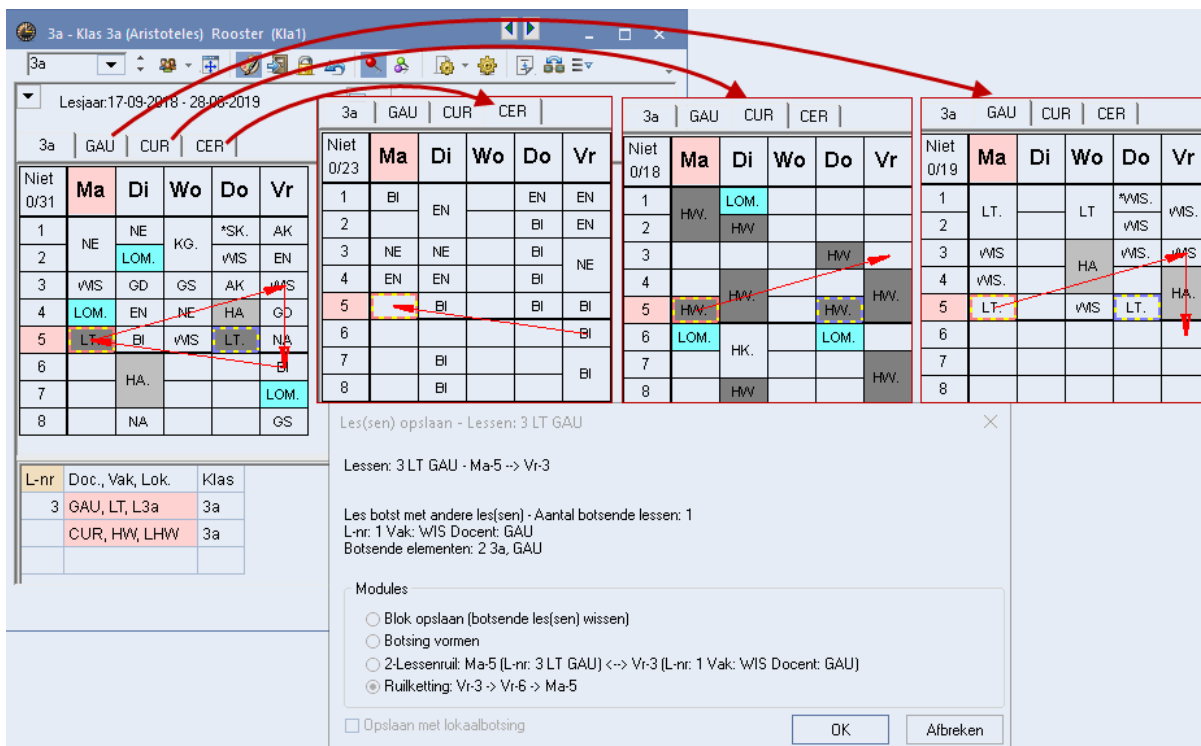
3a - Klas 3a (Aristoteles) Rooster (Kla1)

3a

Lesjaar:17-09-2018 - 28-08-2019

3a | GAU | CUR | CER

| Niet 0/31 | Ma | Di | Wo | Do | Vr |
|---|---|---|---|---|---|
| 1 | NE | NE | KG. | *SK. | AK |
| 2 | | LOM. | | WIS | EN |
| 3 | WIS | GD | GS | AK | WIS |
| 4 | LOM. | EN | NE | HA | GD |
| 5 | LT. | BI | WIS | LT. | NA |
| 6 | | HA. | | | BI |
| 7 | | | | | LOM. |
| 8 | | NA | | | GS |

| L-nr | Doc., Vak, Lok. | Klas |
|---|---|---|
| 3 | GAU, LT, L3a | 3a |
| | CUR, HW, LHW | 3a |

3a | GAU | CUR | CER

| Niet 0/23 | Ma | Di | Wo | Do | Vr |
|---|---|---|---|---|---|
| 1 | BI | EN | | EN | EN |
| 2 | | | | BI | EN |
| 3 | NE | NE | | BI | NE |
| 4 | EN | EN | | BI | |
| 5 | | BI | | BI | BI |
| 6 | | | | | BI |
| 7 | | BI | | | BI |
| 8 | | BI | | | |

3a | GAU | CUR | CER

| Niet 0/18 | Ma | Di | Wo | Do | Vr |
|---|---|---|---|---|---|
| 1 | HW. | LOM. | | | |
| 2 | | HW | | | |
| 3 | | | | HW | |
| 4 | | HW. | | | HW. |
| 5 | HW. | | | HW. | |
| 6 | LOM. | HK. | | LOM. | |
| 7 | | | | | HW. |
| 8 | | HW | | | |

3a | GAU | CUR | CER

| Niet 0/19 | Ma | Di | Wo | Do | Vr |
|---|---|---|---|---|---|
| 1 | LT. | | LT | *WIS. | WIS. |
| 2 | | | | WIS | |
| 3 | WIS | | HA | WIS. | WIS |
| 4 | WIS. | | | | HA. |
| 5 | LT. | | WIS | LT. | |
| 6 | | | | | |
| 7 | | | | | |
| 8 | | | | | |

Les(sen) opslaan - Lessen: 3 LT GAU

Lessen: 3 LT GAU - Ma-5 --> Vr-3

Les botst met andere les(sen) - Aantal botsende lessen: 1
L-nr: 1 Vak: WIS Docent: GAU
Botsende elementen: 2 3a, GAU

Modules
Blok opslaan (botsende les(sen) wissen)
Botsing vormen
2-Lessenruil: Ma-5 (L-nr: 3 LT GAU) <--> Vr-3 (L-nr: 1 Vak: WIS Docent: GAU)
Ruilketting: Vr-3 -> Vr-6 -> Ma-5

Opslaan met lokaalbotsing

OK
Afbreken